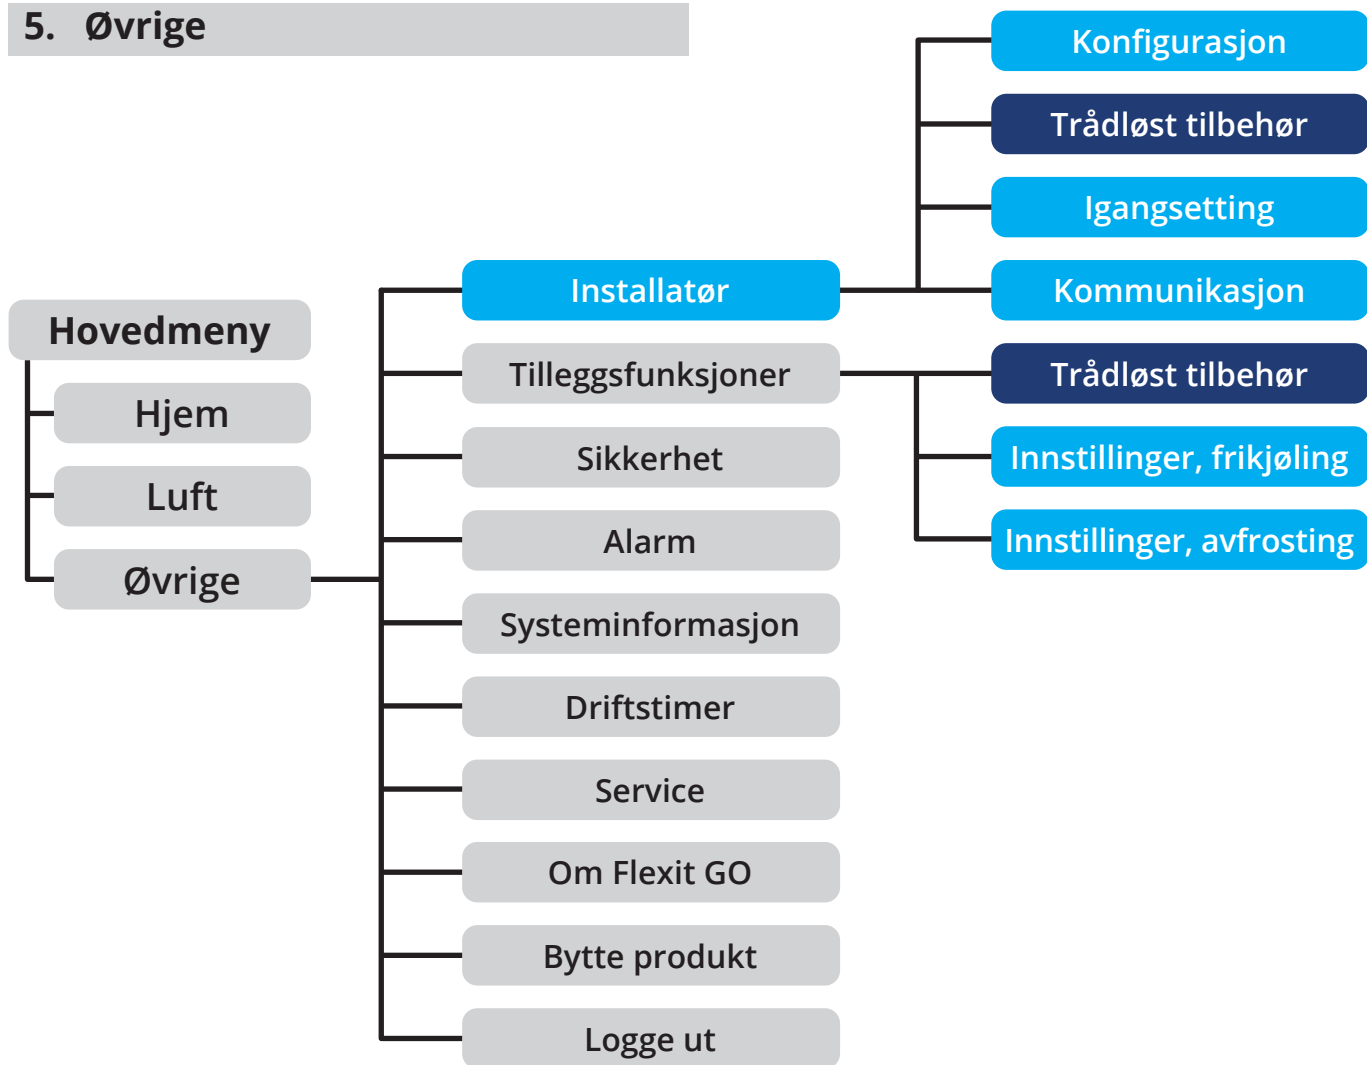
5. Øvrige

Hovedmeny

Hjem

Luft

Øvrige

Installatør

Tilleggsfunksjoner

Sikkerhet

Alarm

Systeminformasjon

Driftstimer

Service

Om Flexit GO

Bytte produkt

Logge ut

Konfigurasjon

Trådløst tilbehør

Igangsetting

Kommunikasjon

Trådløst tilbehør

Innstillinger, frikjøling

Innstillinger, avfrosting